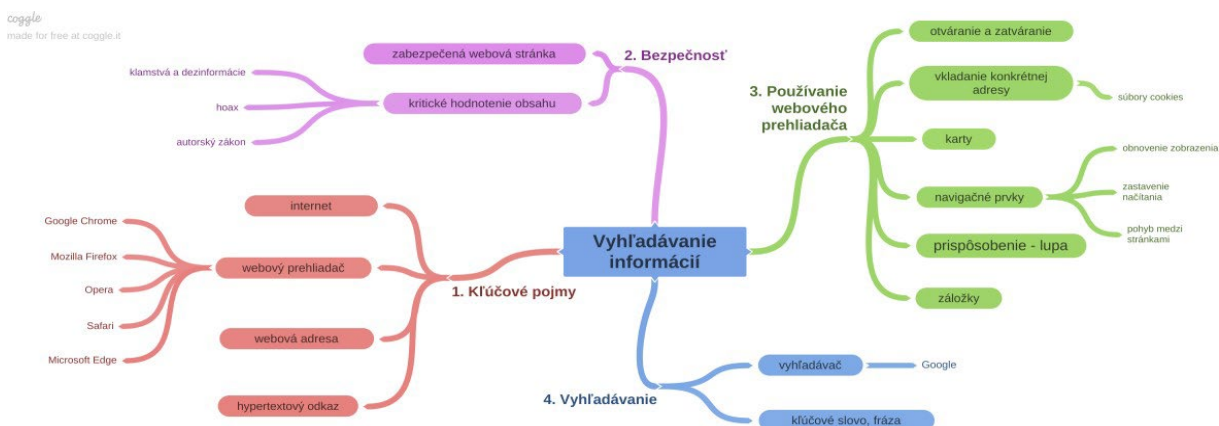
coggle
made for free at coggle.it

Vyhľadávanie informácií

2. Bezpečnosť
zabezpečená webová stránka
kritické hodnotenie obsahu
klamstvá a dezinformácie
hoax
autorský zákon

3. Používanie webového prehliadača
otváranie a zatváranie
vkladanie konkrétnej adresy
súbory cookies
karty
navigačné prvky
obnovenie zobrazenia
zastavenie načítania
pohyb medzi stránkami
prispôsobenie - lupa
záložky

1. Kľúčové pojmy
internet
webový prehliadač
Google Chrome
Mozilla Firefox
Opera
Safari
Microsoft Edge
webová adresa
hypertextový odkaz

4. Vyhľadávanie
vyhľadávač
Google
kľúčové slovo, fráza